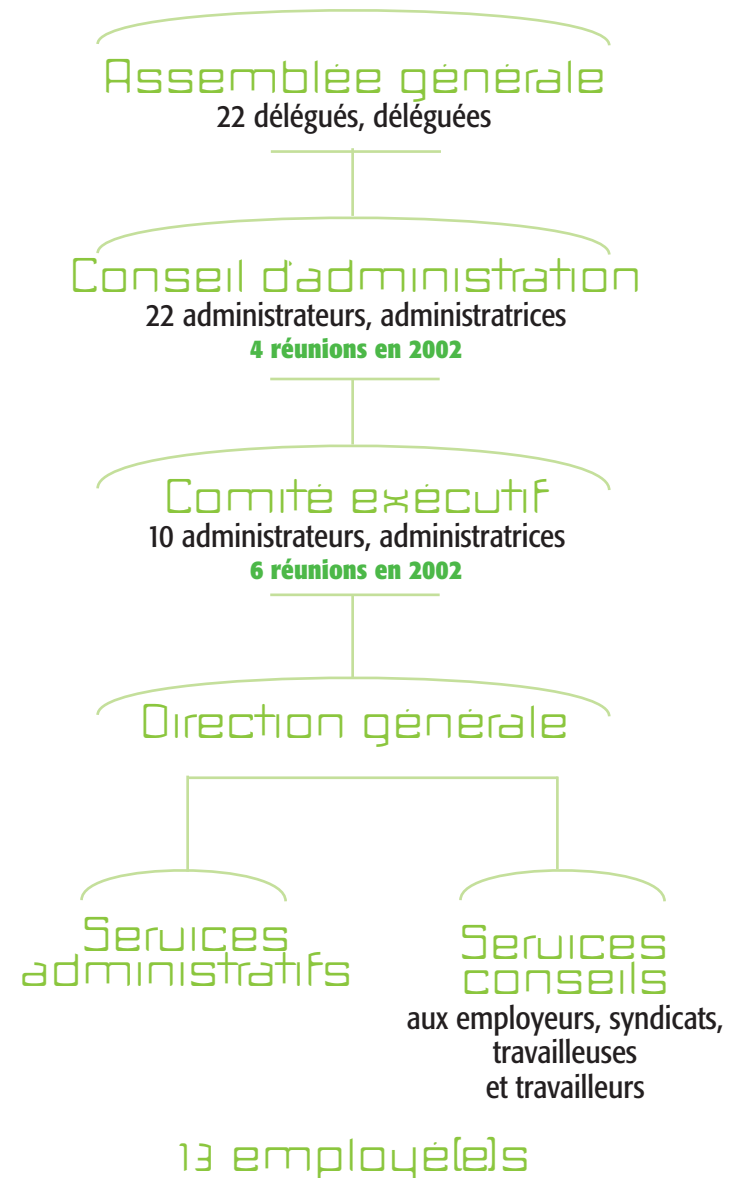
Assemblée générale
22 délégués, déléguées

Conseil d'administration
22 administrateurs, administratrices
4 réunions en 2002

Comité exécutif
10 administrateurs, administratrices
6 réunions en 2002

Direction générale

Services administratifs

Services conseils
aux employeurs, syndicats, travailleuses et travailleurs

13 employé(e)s